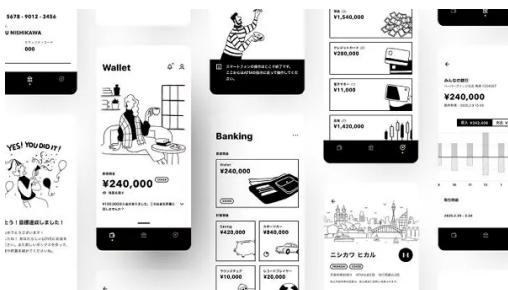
5678 · 9012 · 3456

U NISHIKAWA

008

YES! YOU DID IT!

Wallet

¥240,000

スマートフォンの操作はここですべて完了です。

Banking

Wallet

¥240,000

¥423,000

¥10,000

¥1,540,000

¥11,600

¥11,000

¥1,420,000

みんなの銀行

¥240,000

ニシカワ ヒカル